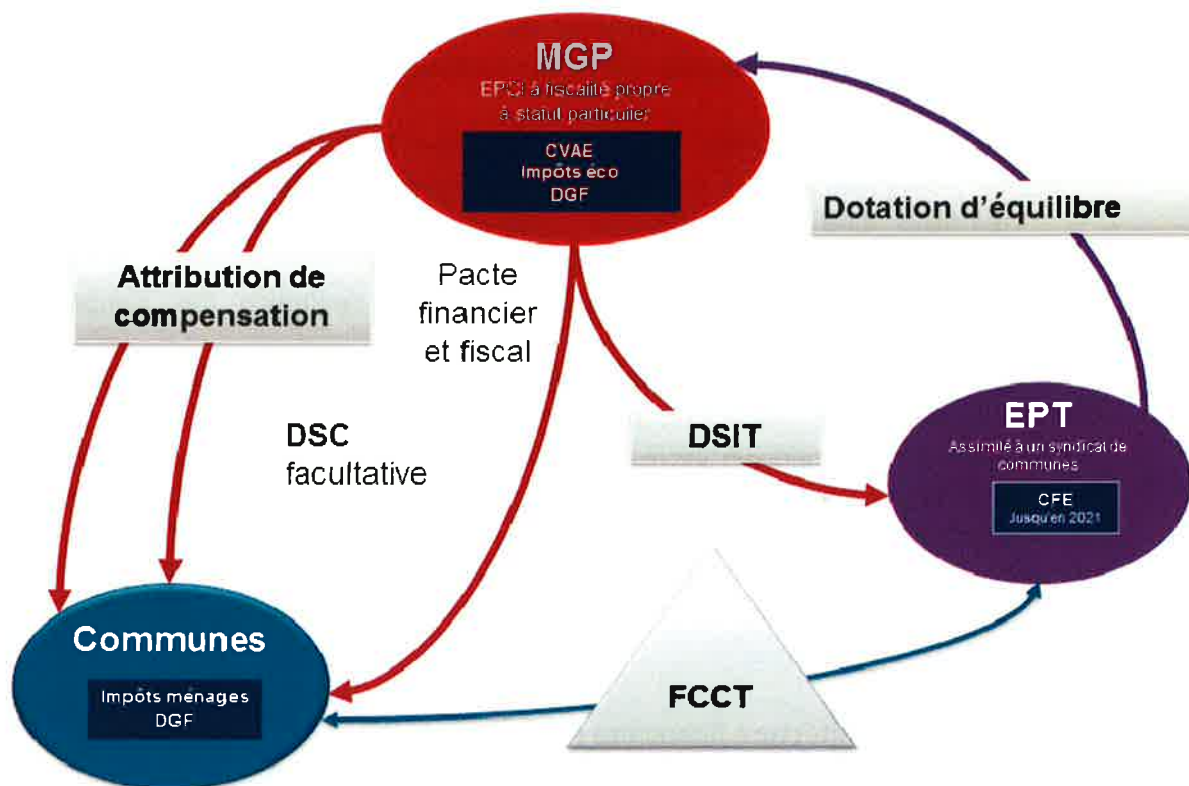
MGP
EPCI à fiscalité propre à statut particulier

CVAE
Impôts éco
DGF

Dotation d'équilibre

Attribution de compensation

Pacte financier et fiscal

DSC facultative

DSIT

EPT
Assimilé à un syndicat de communes

CFE
Jusqu'en 2021

Communes

Impôts ménages
DGF

FCCT